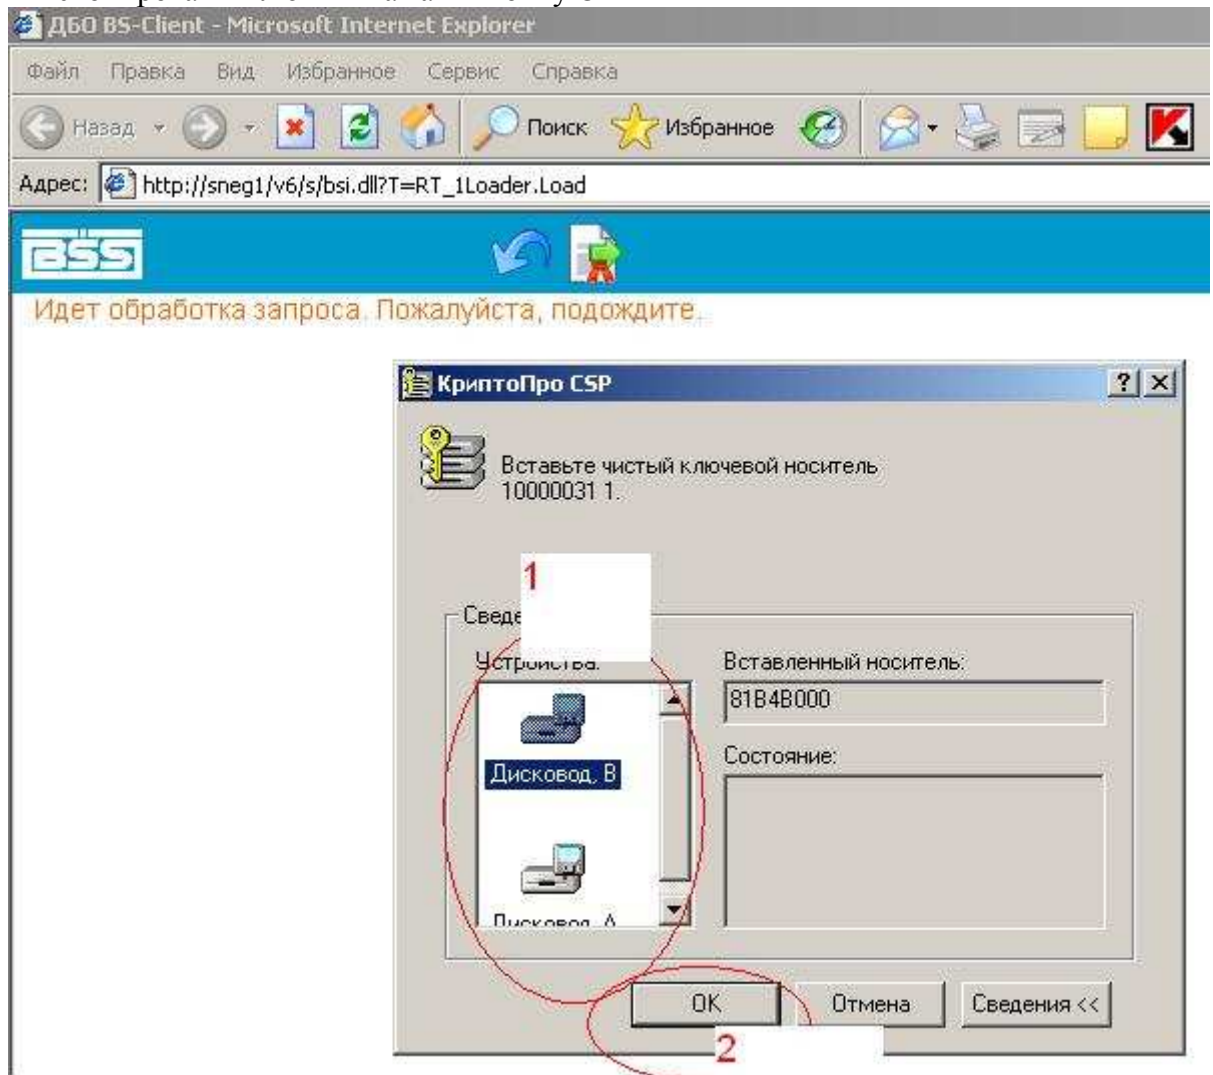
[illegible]

ДБО BS-Client - Microsoft Internet Explorer

Файл Правка Вид Избранное Сервис Справка

Назад Поиск Избранное

Адрес: http://sneg1/v6/s/bsi.dll?T=RT_1Loader.Load

BSS

Идет обработка запроса. Пожалуйста, подождите.

КриптоПро CSP

Вставьте чистый ключевой носитель 10000031 1.

1

Сведе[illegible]

Устройства:

Дисковод B

Дисковод A

Вставленный носитель:

81B4B000

Состояние:

OK Отмена Сведения <<

2